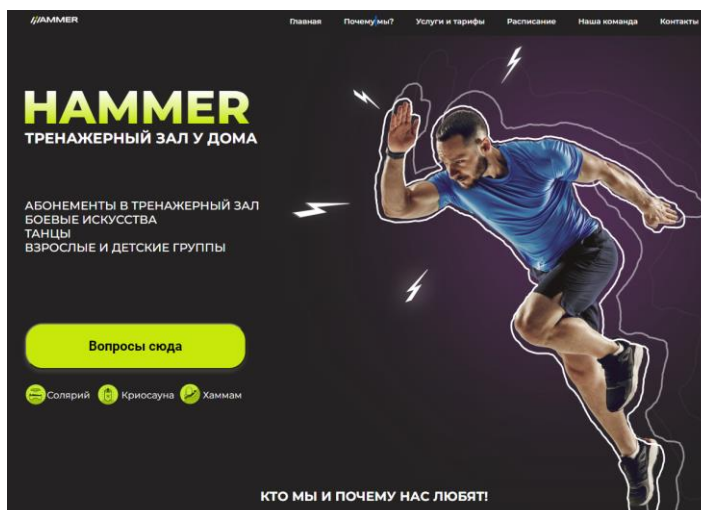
//AMMER

Главная Почему мы? Услуги и тарифы Расписание Наша команда Контакты

HAMMER
ТРЕНАЖЕРНЫЙ ЗАЛ У ДОМА

АБОНЕМЕНТЫ В ТРЕНАЖЕРНЫЙ ЗАЛ
БОЕВЫЕ ИСКУССТВА
ТАНЦЫ
ВЗРОСЛЫЕ И ДЕТСКИЕ ГРУППЫ

Вопросы сюда

Солярий Криосауна Хаммам

КТО МЫ И ПОЧЕМУ НАС ЛЮБЯТ!